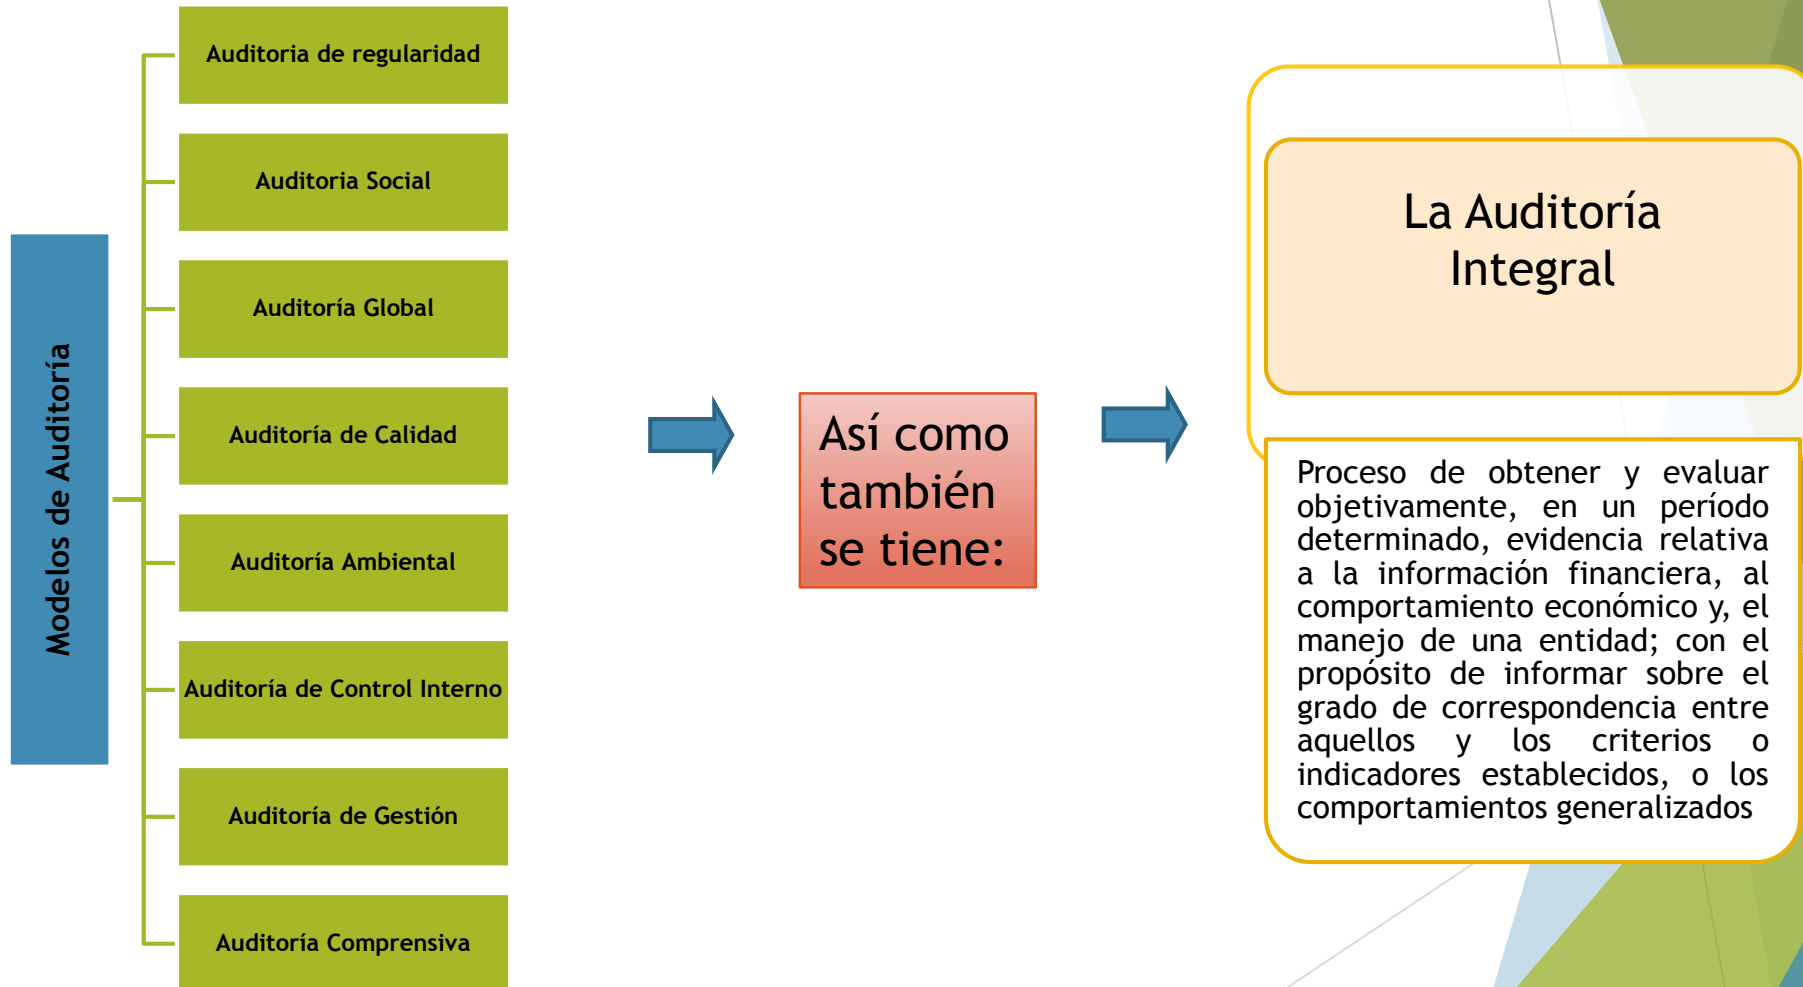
Modelos de Auditoría

Auditoria de regularidad

Auditoria Social

Auditoría Global

Auditoría de Calidad

Auditoría Ambiental

Auditoría de Control Interno

Auditoría de Gestión

Auditoría Comprensiva

Así como también se tiene:

La Auditoría Integral

Proceso de obtener y evaluar objetivamente, en un período determinado, evidencia relativa a la información financiera, al comportamiento económico y, el manejo de una entidad; con el propósito de informar sobre el grado de correspondencia entre aquellos y los criterios o indicadores establecidos, o los comportamientos generalizados